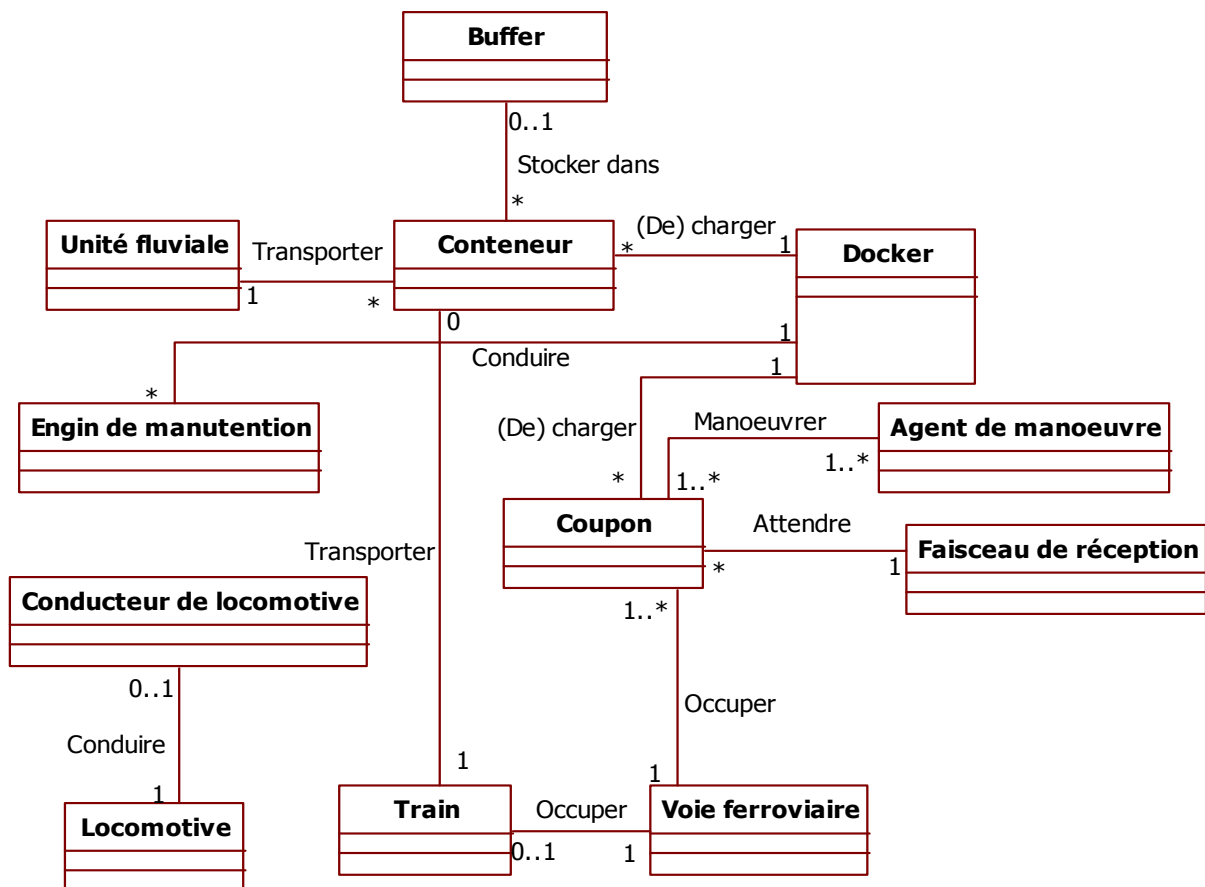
Buffer

0..1

Stocker dans

*

Unité fluviale

Transporter

Conteneur

* (De) charger 1

Docker

1

*

0

1

Conduire

1

*

Engin de manutention

(De) charger

Manoeuvrer

Agent de manoeuvre

1..*

*

1..*

Coupon

Attendre

Faisceau de réception

Transporter

*

1

Conducteur de locomotive

1..*

0..1

Occuper

Conduire

1

1

1

Locomotive

Train

Occuper

Voie ferroviaire

0..1

1